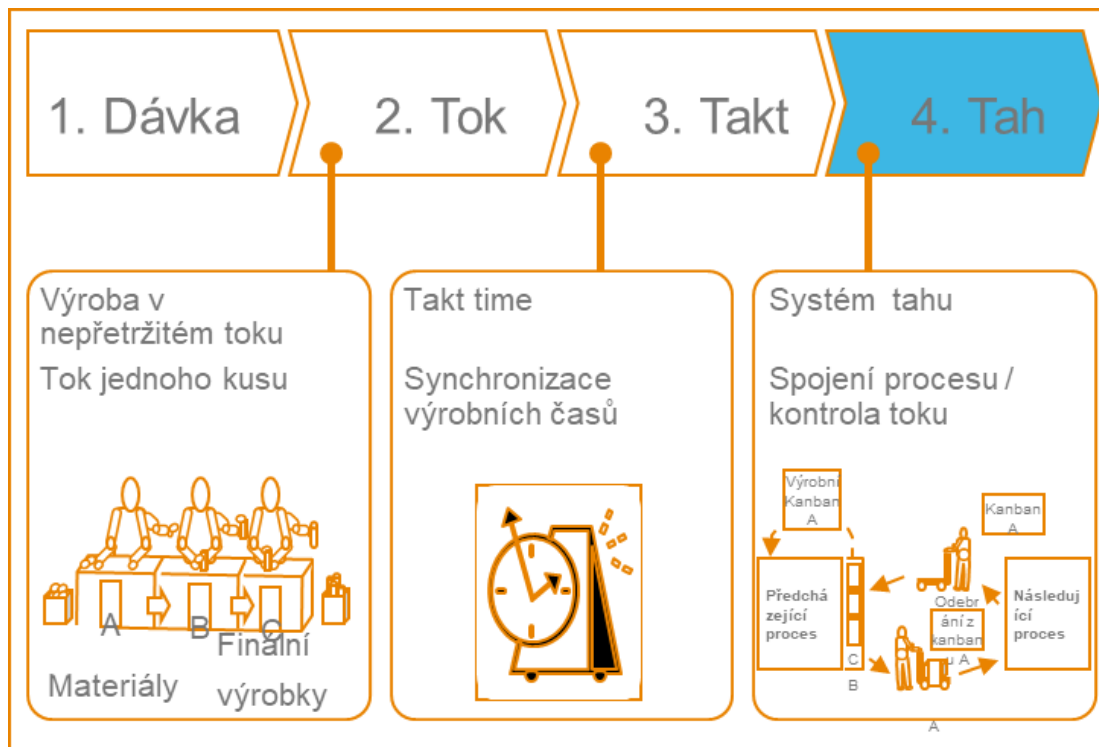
1. Dávka

2. Tok

3. Takt

4. Tah

Výroba v nepřetržitém toku

Tok jednoho kusu

A

B

C

Finální výrobky

Materiály

Takt time

Synchronizace výrobních časů

Systém tahu

Spojení procesu / kontrola toku

Výrobní Kanban A

Kanban A

Předcházející proces

Odebrání z kanbanu A

Následující proces

C

B

A